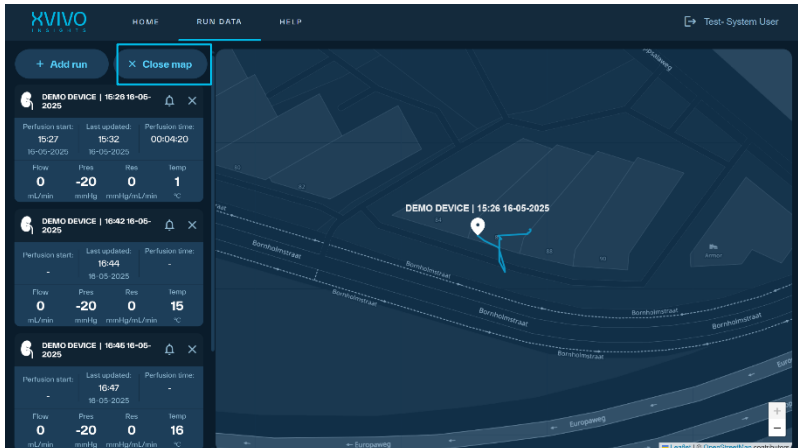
XVIVO
INSIGHTS

HOME RUN DATA HELP

Test- System User

+ Add run

× Close map

DEMO DEVICE | 15:26 16-05-2025

| Perfusion start: | Last updated: | Perfusion time: |
|---|---|---|
| 15:27 | 15:32 | 00:04:20 |
| 16-05-2025 | 16-05-2025 | |

| Flow | Pres | Res | Temp |
|---|---|---|---|
| 0 | -20 | 0 | 1 |
| mL/min | mmHg | mmHg/mL/min | °C |

DEMO DEVICE | 16:42 16-05-2025

| Perfusion start: | Last updated: | Perfusion time: |
|---|---|---|
| - | 16:44 | - |
| | 16-05-2025 | |

| Flow | Pres | Res | Temp |
|---|---|---|---|
| 0 | -20 | 0 | 15 |
| mL/min | mmHg | mmHg/mL/min | °C |

DEMO DEVICE | 16:46 16-05-2025

| Perfusion start: | Last updated: | Perfusion time: |
|---|---|---|
| - | 16:47 | - |
| | 16-05-2025 | |

| Flow | Pres | Res | Temp |
|---|---|---|---|
| 0 | -20 | 0 | 16 |
| mL/min | mmHg | mmHg/mL/min | °C |

DEMO DEVICE | 15:26 16-05-2025

Bornholmstraat
Bornholmstraat
Bornholmstraat
Bornholmstraat
Bornholmstraat
Bornholmstraat
Bornholmstraat
Europaweg
Europaweg
Europaweg
Armon

+
−

Leaflet | © OpenStreetMap contributors